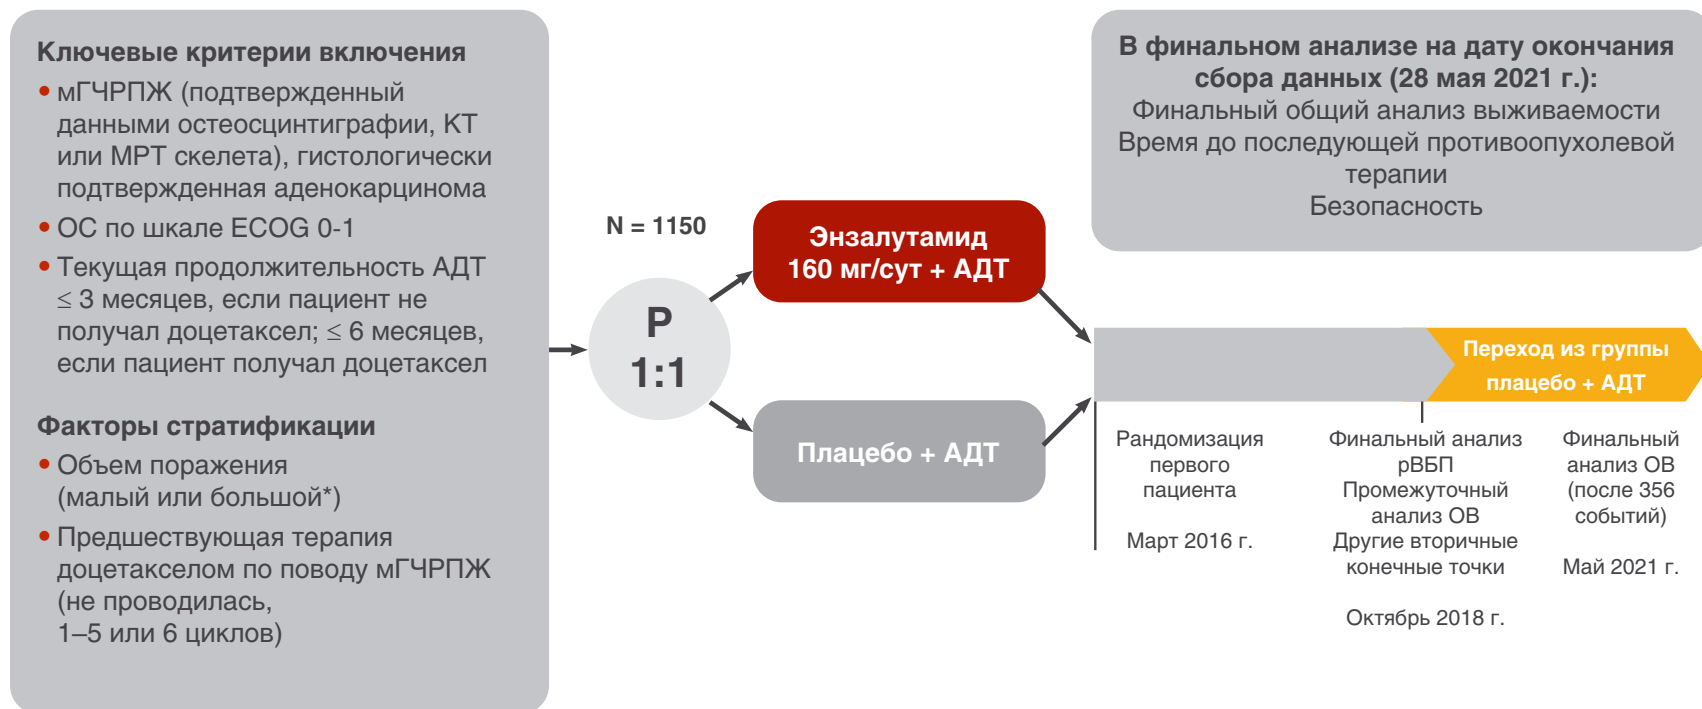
Ключевые критерии включения

• мГЧРПЖ (подтвержденный данными остеосцинтиграфии, КТ или МРТ скелета), гистологически подтвержденная аденокарцинома

• ОС по шкале ECOG 0-1

• Текущая продолжительность АДТ ≤ 3 месяцев, если пациент не получал доцетаксел; ≤ 6 месяцев, если пациент получал доцетаксел

Факторы стратификации

• Объем поражения (малый или большой*)

• Предшествующая терапия доцетакселом по поводу мГЧРПЖ (не проводилась, 1–5 или 6 циклов)

N = 1150

Р
1:1

Энзалутамид 160 мг/сут + АДТ

Плацебо + АДТ

В финальном анализе на дату окончания сбора данных (28 мая 2021 г.):
Финальный общий анализ выживаемости
Время до последующей противоопухолевой терапии
Безопасность

Переход из группы плацебо + АДТ

Рандомизация первого пациента

Март 2016 г.

Финальный анализ рВБП
Промежуточный анализ ОВ
Другие вторичные конечные точки

Октябрь 2018 г.

Финальный анализ ОВ (после 356 событий)

Май 2021 г.